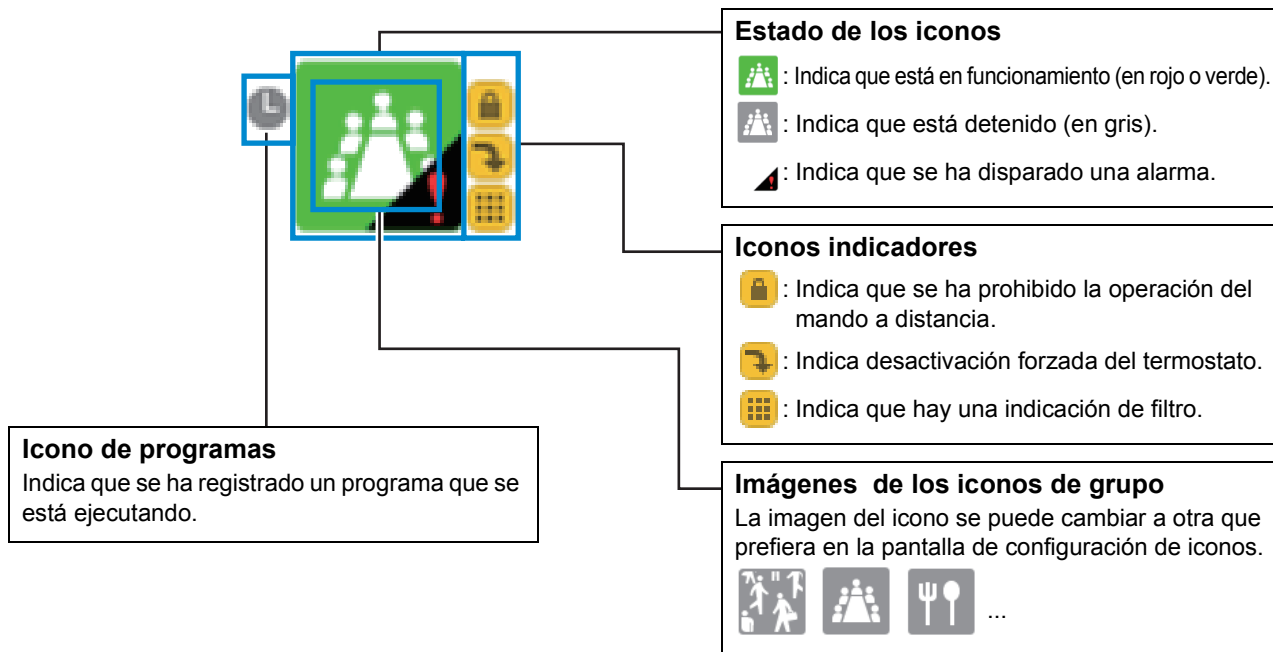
Estado de los iconos

: Indica que está en funcionamiento (en rojo o verde).

: Indica que está detenido (en gris).

: Indica que se ha disparado una alarma.

Iconos indicadores

: Indica que se ha prohibido la operación del mando a distancia.

: Indica desactivación forzada del termostato.

: Indica que hay una indicación de filtro.

Icono de programas
Indica que se ha registrado un programa que se está ejecutando.

Imágenes de los iconos de grupo
La imagen del icono se puede cambiar a otra que prefiera en la pantalla de configuración de iconos.

...